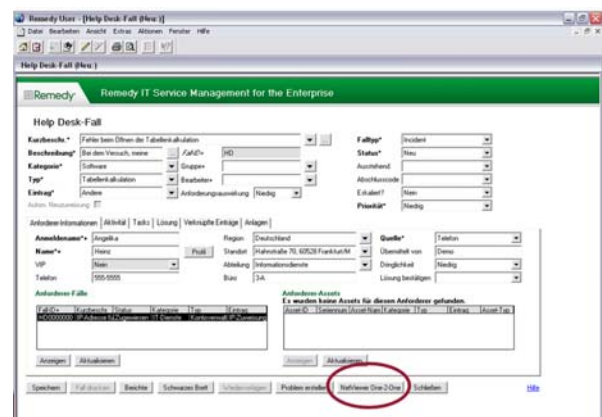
Remedy User - [Help Desk-Fall (Neu)]
Datei Bearbeiten Ansicht Extras Aktionen Fenster Hilfe
Help Desk-Fall (Neu)

Remedy  Remedy IT Service Management for the Enterprise

Help Desk-Fall

Kurzbeschr.* Fehler beim Öffnen der Tabellenkalkulation
Beschreibung* Bei dem Versuch, meine
FallID+ HD
Kategorie* Software
Gruppe+
Typ* Tabellenkalkulation
Bearbeiter+
Eintrag* Andere
Anforderungsauswirkung Niedrig
Autom. Neuzuweisung
Falltyp* Incident
Status* Neu
Ausstehend
Abschlusscode
Eskaliert? Nein
Priorität* Niedrig

Anforderer-Informationen | Aktivität | Tasks | Lösung | Verknüpfte Einträge | Anlagen

Anmeldename*+ Angelika
Name*+ Heinz
Profil
VIP Nein
Telefon 555-5555
Region Deutschland
Standort Hahnstraße 70, 60528 Frankfurt/M
Abteilung Informationsdienste
Büro 3-A
Quelle* Telefon
Übermittelt von Demo
Dringlichkeit Niedrig
Lösung bestätigen

Anforderer-Fälle
| FallID+ | Kurzbeschr. | Status | Kategorie | Typ | Eintrag |
|---|---|---|---|---|---|
| HD0000000 | IP-Adresse für | Zugewiesen | IT-Dienste | Kontoverwalt | IP-Zuweisung |

Anforderer-Assets
Es wurden keine Assets für diesen Anforderer gefunden.
| Asset-ID | Seriennum | Asset-Nam | Kategorie | Typ | Eintrag | Asset-Typ |
|---|---|---|---|---|---|---|

Anzeigen  Aktualisieren
Anzeigen  Aktualisieren

Speichern  Fall drucken  Berichte  Schwarzes Brett  Wiederverlagern  Problem erstellen  NetViewer One-2-One  Schließen
Hilfe